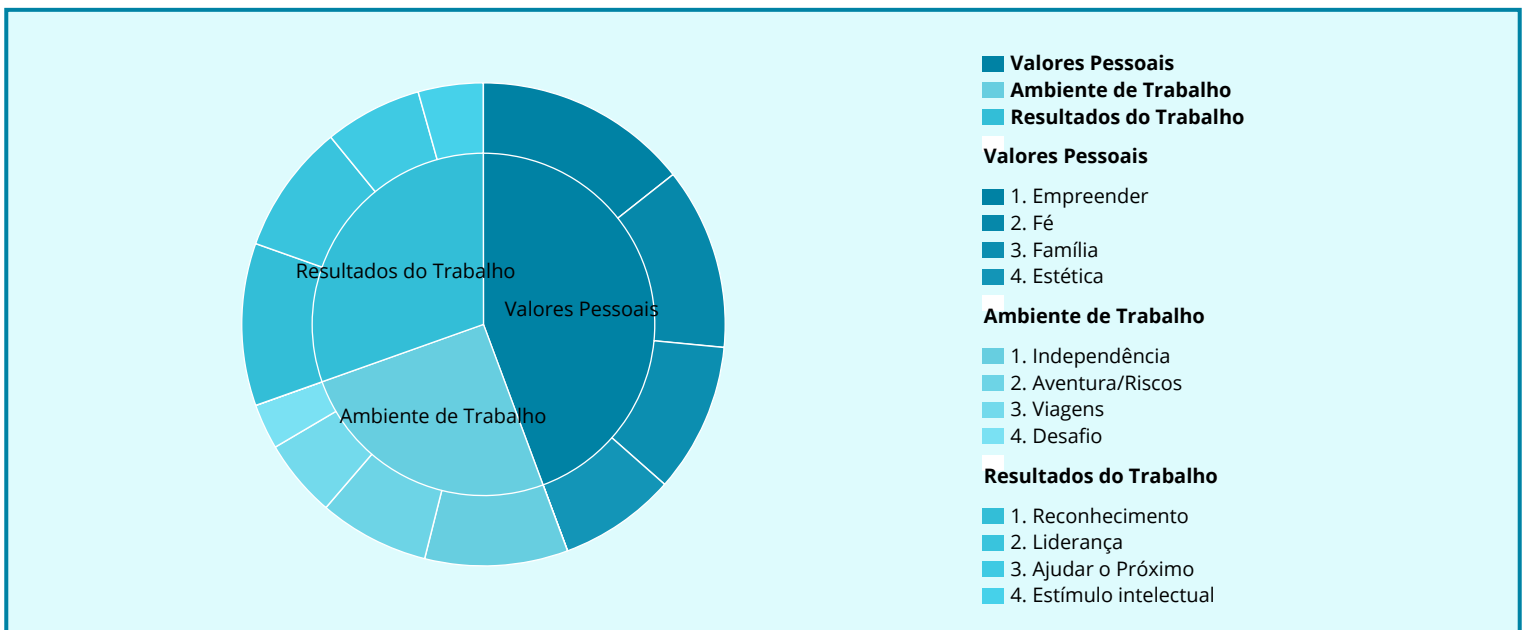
Resultados do Trabalho

Valores Pessoais

Ambiente de Trabalho

Valores Pessoais
Ambiente de Trabalho
Resultados do Trabalho

Valores Pessoais

1. Empreender
2. Fé
3. Família
4. Estética

Ambiente de Trabalho

1. Independência
2. Aventura/Riscos
3. Viagens
4. Desafio

Resultados do Trabalho

1. Reconhecimento
2. Liderança
3. Ajudar o Próximo
4. Estímulo intelectual